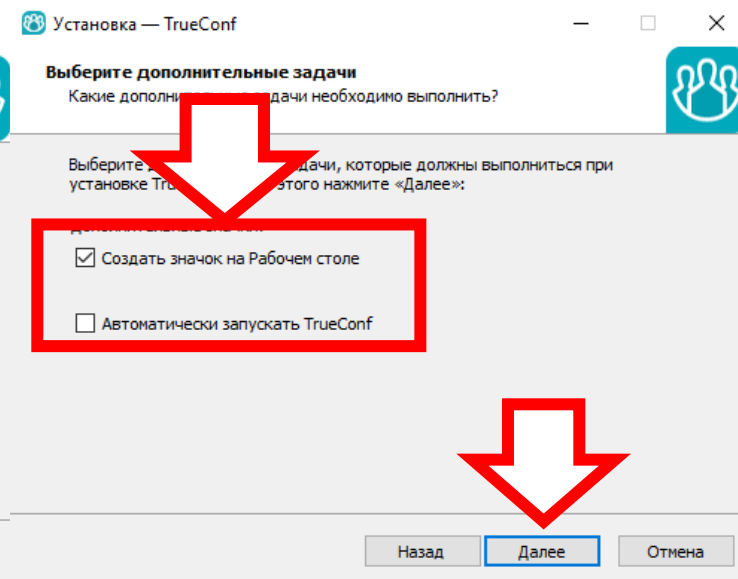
Установка — TrueConf

Выберите дополнительные задачи

Какие дополни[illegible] задачи необходимо выполнить?

Выберите д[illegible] задачи, которые должны выполниться при установке Tru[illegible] этого нажмите «Далее»:

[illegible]

Создать значок на Рабочем столе

Автоматически запускать TrueConf

Назад

Далее

Отмена